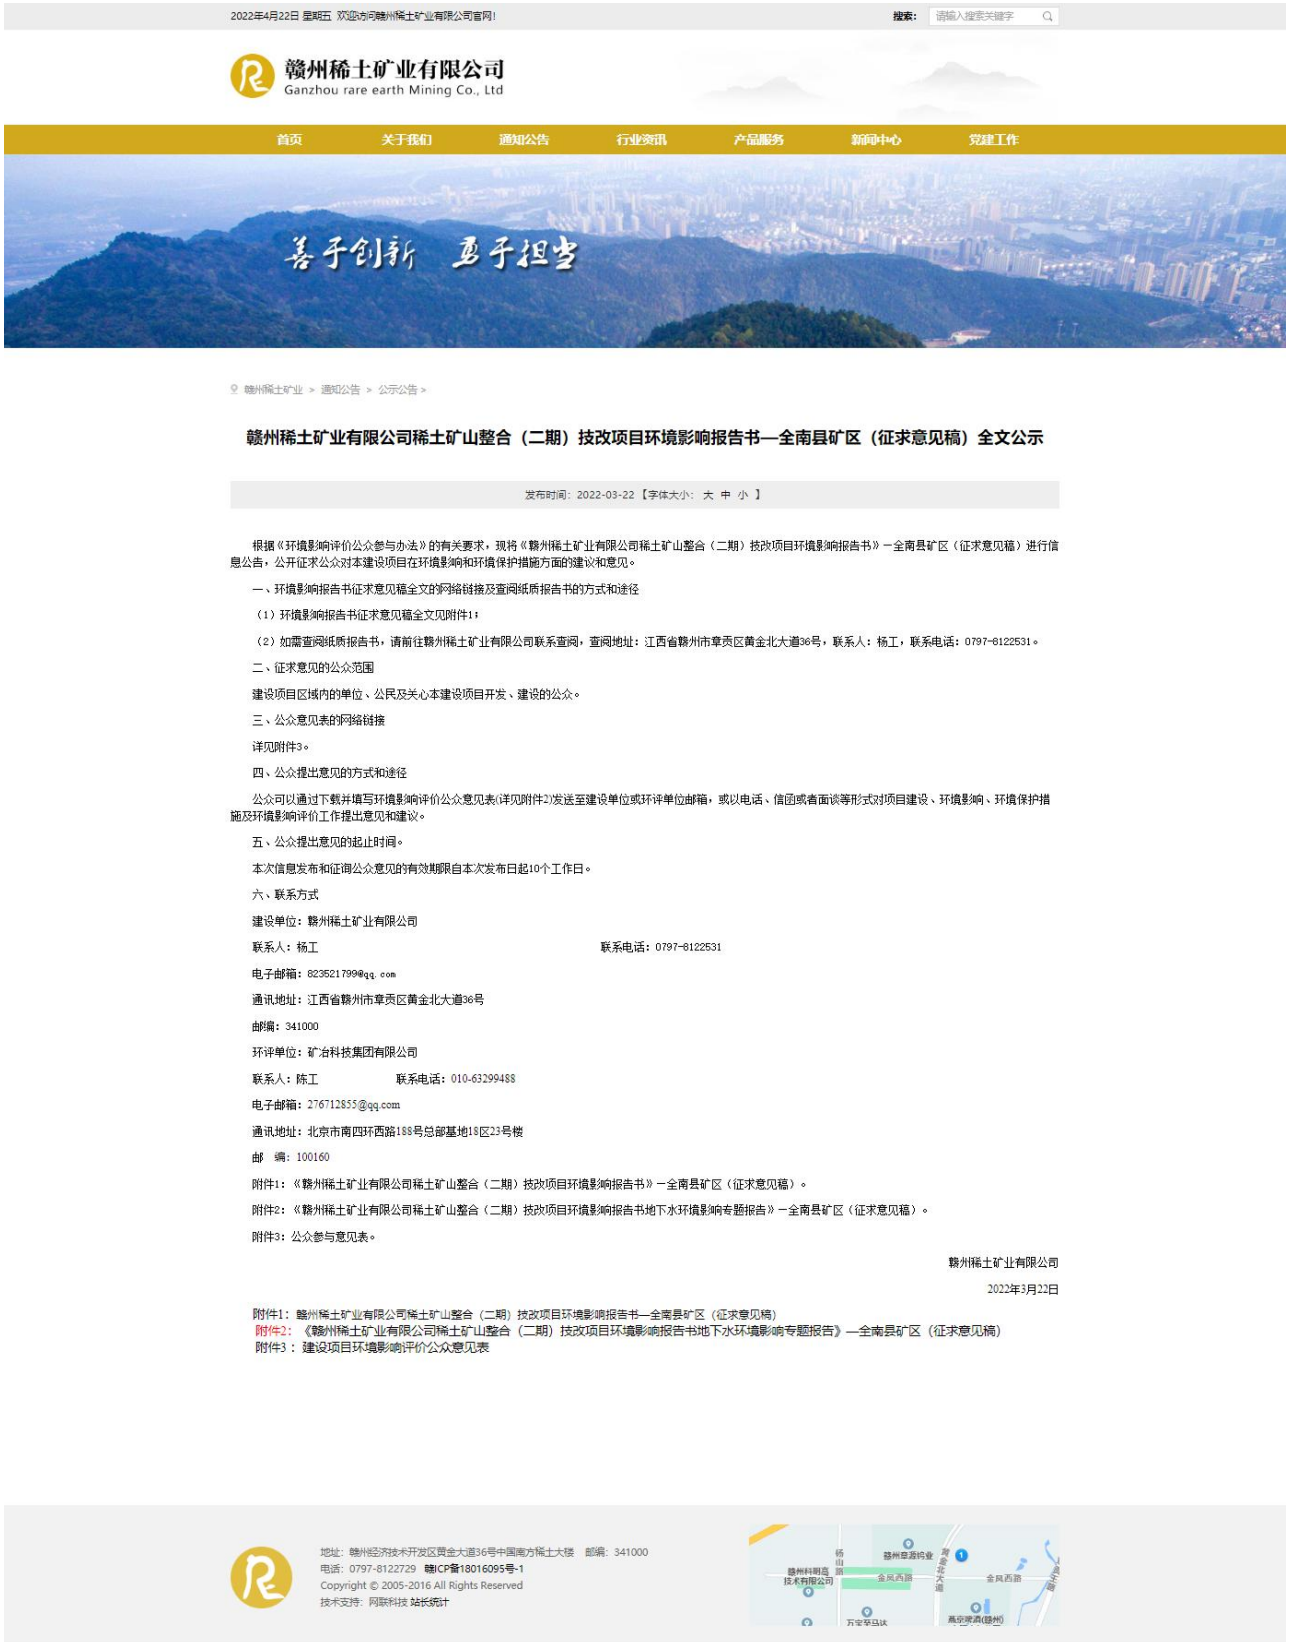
2022年4月22日 星期五 欢迎访问赣州稀土矿业有限公司官网!

搜索: 请输入搜索关键字

赣州稀土矿业有限公司
Ganzhou rare earth Mining Co., Ltd

首页 关于我们 通知公告 行业资讯 产品服务 新闻中心 党建工作

善于创新 勇于担当

赣州稀土矿业 > 通知公告 > 公示公告 >

赣州稀土矿业有限公司稀土矿山整合（二期）技改项目环境影响报告书—全南县矿区（征求意见稿）全文公示

发布时间：2022-03-22 【字体大小：大 中 小 】

根据《环境影响评价公众参与办法》的有关要求，现将《赣州稀土矿业有限公司稀土矿山整合（二期）技改项目环境影响报告书》一全南县矿区（征求意见稿）进行信息公告，公开征求公众对本建设项目在环境影响和环境保护措施方面的建议和意见。

一、环境影响报告书征求意见稿全文的网络链接及查阅纸质报告书的方式和途径

（1）环境影响报告书征求意见稿全文见附件1；

（2）如需查阅纸质报告书，请前往赣州稀土矿业有限公司联系查阅，查阅地址：江西省赣州市章贡区黄金北大道36号，联系人：杨工，联系电话：0797-8122531。

二、征求意见的公众范围

建设项目区域内的单位、公民及关心本建设项目开发、建设的公众。

三、公众意见表的网络链接

详见附件3。

四、公众提出意见的方式和途径

公众可以通过下载并填写环境影响评价公众意见表(详见附件2)发送至建设单位或环评单位邮箱，或以电话、信函或者面谈等形式对项目建设、环境影响、环境保护措施及环境影响评价工作提出意见和建议。

五、公众提出意见的起止时间。

本次信息发布和征询公众意见的有效期限自本次发布日起10个工作日。

六、联系方式

建设单位：赣州稀土矿业有限公司

联系人：杨工 联系电话：0797-8122531

电子邮箱：823521799@qq.com

通讯地址：江西省赣州市章贡区黄金北大道36号

邮编：341000

环评单位：矿冶科技集团有限公司

联系人：陈工 联系电话：010-63299488

电子邮箱：276712855@qq.com

通讯地址：北京市南四环西路188号总部基地18区23号楼

邮 编：100160

附件1：《赣州稀土矿业有限公司稀土矿山整合（二期）技改项目环境影响报告书》一全南县矿区（征求意见稿）。

附件2：《赣州稀土矿业有限公司稀土矿山整合（二期）技改项目环境影响报告书地下水环境影响专题报告》一全南县矿区（征求意见稿）。

附件3：公众参与意见表。

赣州稀土矿业有限公司

2022年3月22日

附件1：赣州稀土矿业有限公司稀土矿山整合（二期）技改项目环境影响报告书—全南县矿区（征求意见稿）
附件2：《赣州稀土矿业有限公司稀土矿山整合（二期）技改项目环境影响报告书地下水环境影响专题报告》—全南县矿区（征求意见稿）
附件3：建设项目环境影响评价公众意见表

地址：赣州经济技术开发区黄金大道36号中国南方稀土大楼 邮编：341000
电话：0797-8122729 赣ICP备18016095号-1
Copyright © 2005-2016 All Rights Reserved
技术支持：网联科技 站长统计

赣州稀土矿业 金凤西路 金凤西路 万宝至马达 赣州科明昌技术有限公司 燕京啤酒(赣州)